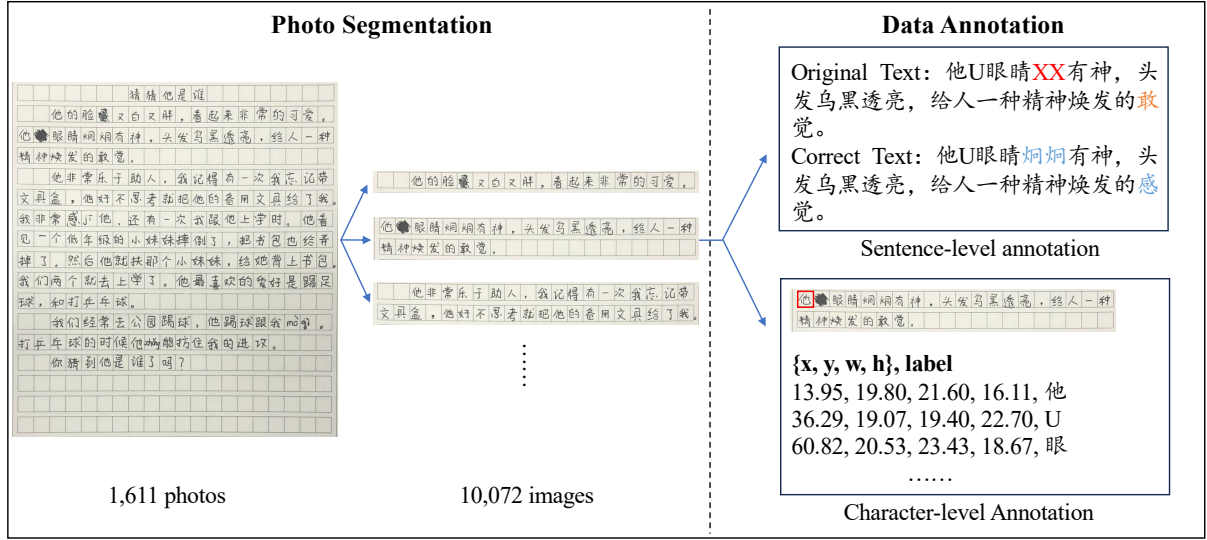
Photo Segmentation

猜猜他是谁

他的脸蛋又白又胖，看起来非常的可爱。他●眼睛炯炯有神，头发乌黑透亮，给人一种精神焕发的敢觉。

他非常乐于助人，我记得有一次我忘记带文具盒，他好不思考就把他的备用文具给了我。我非常感谢他。还有一次我跟他上学时，他看见一个低年级的小妹妹摔倒了，把书包也给弄摔了。然后他就扶那个小妹妹，给她背上书包。我们两个就去上学了。他最喜欢的爱好是踢足球，和打乒乓球。

我们经常去公园踢球，他踢球跟我们一样，打乒乓球的时候他能躲住我的进攻。

你猜到他是谁了吗？

他的脸蛋又白又胖，看起来非常的可爱。

他●眼睛炯炯有神，头发乌黑透亮，给人一种精神焕发的敢觉。

他非常乐于助人，我记得有一次我忘记带文具盒，他好不思考就把他的备用文具给了我。

⋮

1,611 photos

10,072 images

Data Annotation

Original Text：他U眼睛XX有神，头发乌黑透亮，给人一种精神焕发的敢觉。
Correct Text：他U眼睛炯炯有神，头发乌黑透亮，给人一种精神焕发的感觉。

Sentence-level annotation

他●眼睛炯炯有神，头发乌黑透亮，给人一种精神焕发的敢觉。

**{x, y, w, h}, label**
13.95, 19.80, 21.60, 16.11, 他
36.29, 19.07, 19.40, 22.70, U
60.82, 20.53, 23.43, 18.67, 眼
……

Character-level Annotation